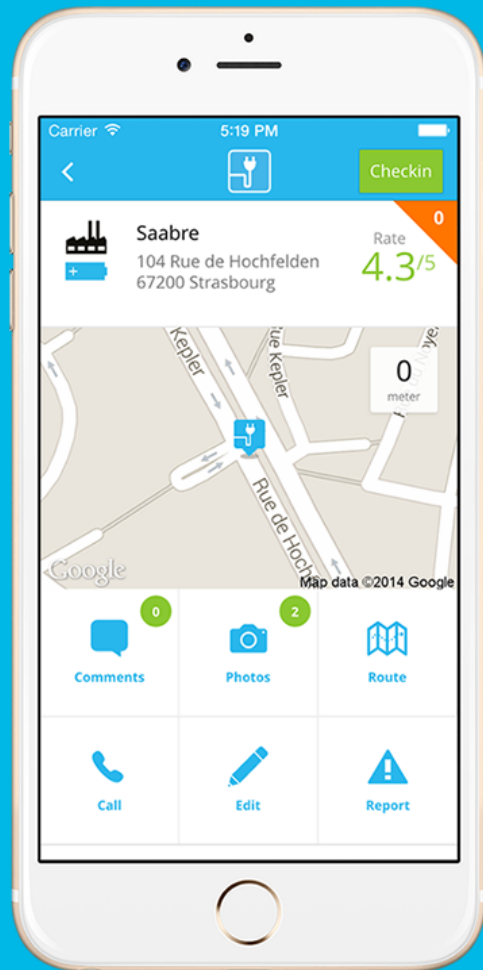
Carrier 5:19 PM

Checkin

0

Saabre
104 Rue de Hochfelden
67200 Strasbourg

Rate
4.3/5

Kepler
ue Kepler
Rue de Noye
0
meter
Rue de Hoch
Google
Map data ©2014 Google

0
Comments
2
Photos
Route
Call
Edit
Report